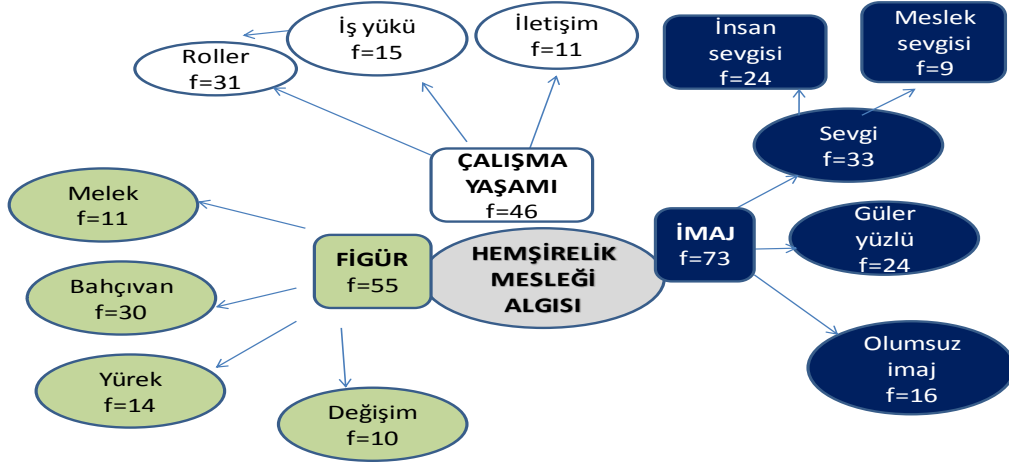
HEMŞİRELİK MESLEĞİ ALGISI

ÇALIŞMA YAŞAMI f=46

Roller f=31

İş yükü f=15

İletişim f=11

FİGÜR f=55

Melek f=11

Bahçıvan f=30

Yürek f=14

Değişim f=10

İMAJ f=73

Sevgi f=33

İnsan sevgisi f=24

Meslek sevgisi f=9

Güler yüzlü f=24

Olumsuz imaj f=16